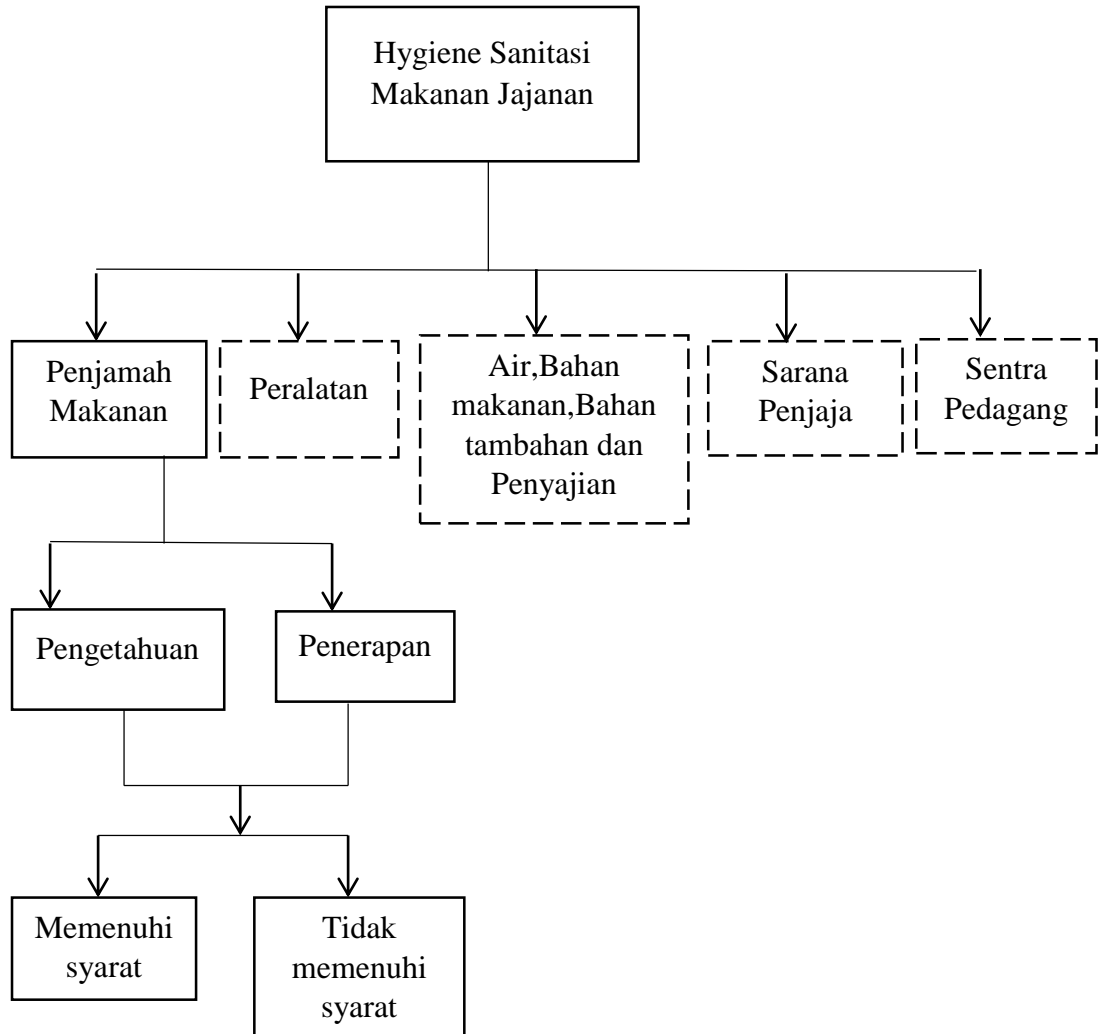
Hygiene Sanitasi Makanan Jajanan

Penjamah Makanan

Peralatan

Air,Bahan makanan,Bahan tambahan dan Penyajian

Sarana Penjaja

Sentra Pedagang

Pengetahuan

Penerapan

Memenuhi syarat

Tidak memenuhi syarat